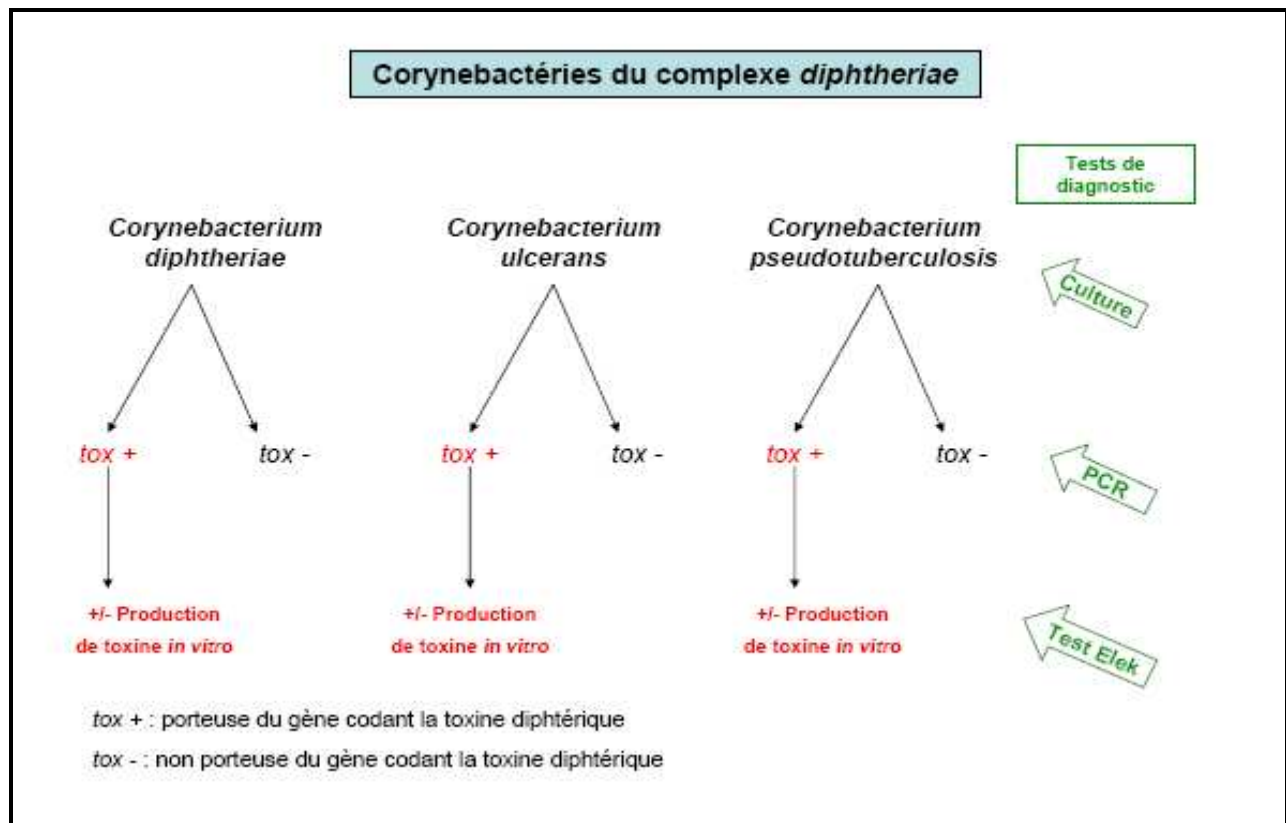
Corynebactéries du complexe diphtheriae

Tests de diagnostic

Corynebacterium diphtheriae

Corynebacterium ulcerans

Corynebacterium pseudotuberculosis

Culture

tox +

tox -

tox +

tox -

tox +

tox -

PCR

+/- Production de toxine in vitro

+/- Production de toxine in vitro

+/- Production de toxine in vitro

Test Elek

tox + : porteuse du gène codant la toxine diphtérique

tox - : non porteuse du gène codant la toxine diphtérique